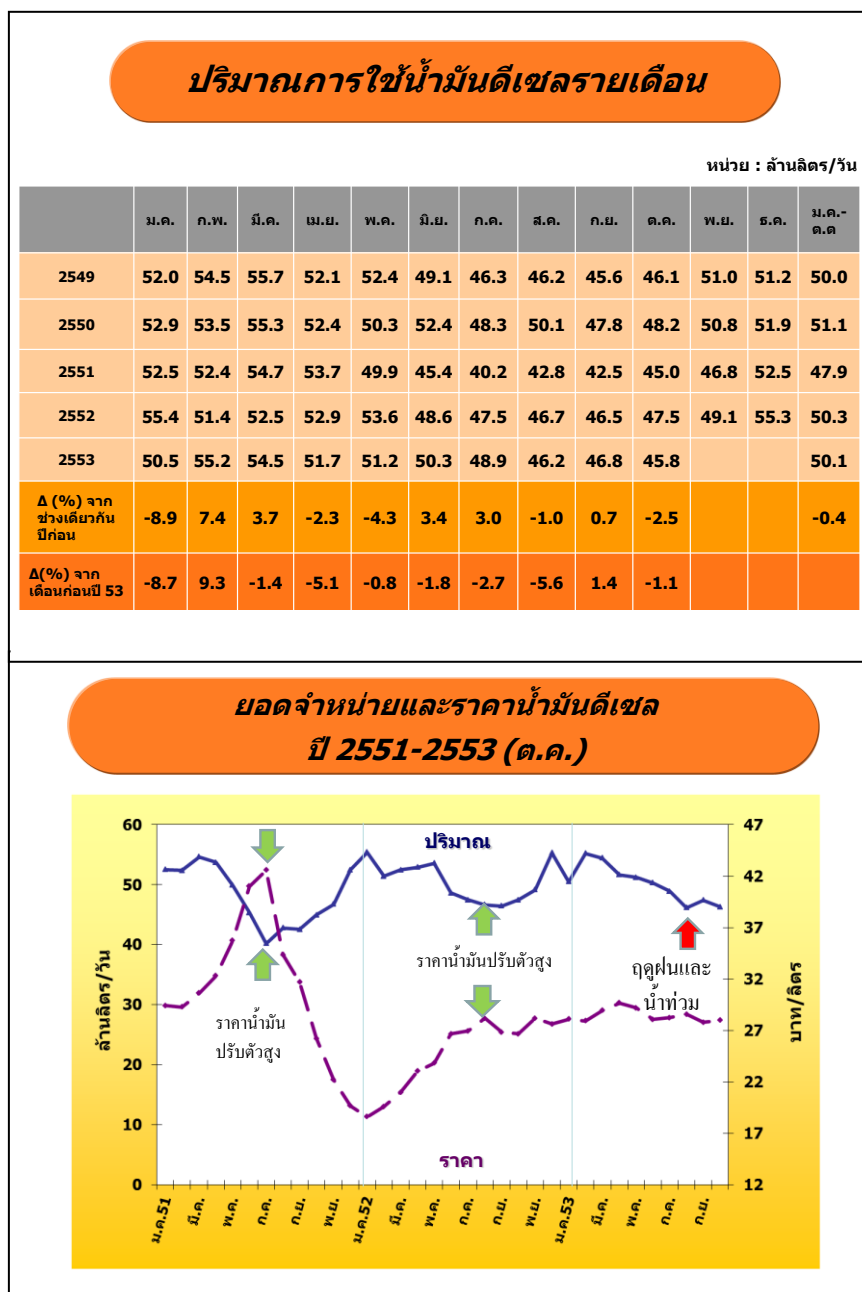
ปริมาณการใช้น้ำมันดีเซลรายเดือน

หน่วย : ล้านลิตร/วัน

| | ม.ค. | ก.พ. | มี.ค. | เม.ย. | พ.ค. | มิ.ย. | ก.ค. | ส.ค. | ก.ย. | ต.ค. | พ.ย. | ธ.ค. | ม.ค.-ต.ค |
|---|---|---|---|---|---|---|---|---|---|---|---|---|---|
| 2549 | 52.0 | 54.5 | 55.7 | 52.1 | 52.4 | 49.1 | 46.3 | 46.2 | 45.6 | 46.1 | 51.0 | 51.2 | 50.0 |
| 2550 | 52.9 | 53.5 | 55.3 | 52.4 | 50.3 | 52.4 | 48.3 | 50.1 | 47.8 | 48.2 | 50.8 | 51.9 | 51.1 |
| 2551 | 52.5 | 52.4 | 54.7 | 53.7 | 49.9 | 45.4 | 40.2 | 42.8 | 42.5 | 45.0 | 46.8 | 52.5 | 47.9 |
| 2552 | 55.4 | 51.4 | 52.5 | 52.9 | 53.6 | 48.6 | 47.5 | 46.7 | 46.5 | 47.5 | 49.1 | 55.3 | 50.3 |
| 2553 | 50.5 | 55.2 | 54.5 | 51.7 | 51.2 | 50.3 | 48.9 | 46.2 | 46.8 | 45.8 | | | 50.1 |
| Δ (%) จากช่วงเดียวกันปีก่อน | -8.9 | 7.4 | 3.7 | -2.3 | -4.3 | 3.4 | 3.0 | -1.0 | 0.7 | -2.5 | | | -0.4 |
| Δ(%) จากเดือนก่อนปี 53 | -8.7 | 9.3 | -1.4 | -5.1 | -0.8 | -1.8 | -2.7 | -5.6 | 1.4 | -1.1 | | | |

ยอดจำหน่ายและราคาน้ำมันดีเซล ปี 2551-2553 (ต.ค.)

ปริมาณ
ราคา
ราคาน้ำมันปรับตัวสูง
ราคาน้ำมันปรับตัวสูง
ฤดูฝนและน้ำท่วม
ล้านลิตร/วัน
บาท/ลิตร
60 50 40 30 20 10 0
47 42 37 32 27 22 17 12
ม.ค.51 มี.ค. พ.ค. ก.ค. ก.ย. พ.ย. ม.ค.52 มี.ค. พ.ค. ก.ค. ก.ย. พ.ย. ม.ค.53 มี.ค. พ.ค. ก.ค. ก.ย.